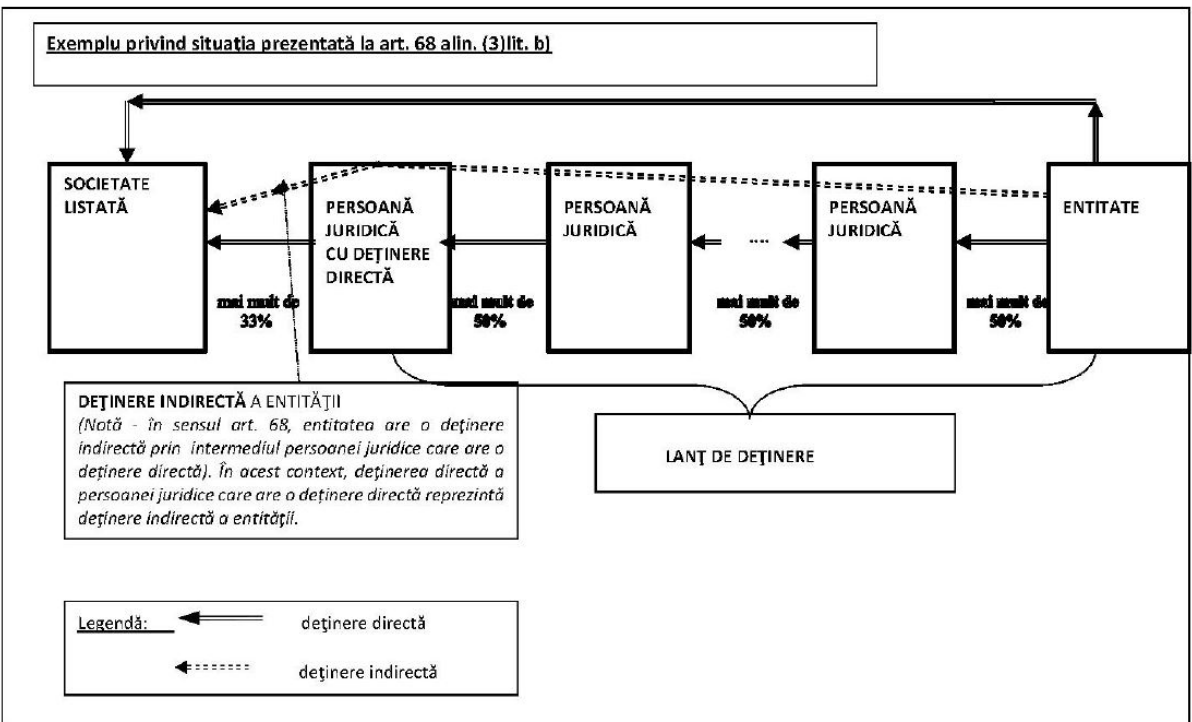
Exemplu privind situația prezentată la art. 68 alin. (3)lit. b)

SOCIETATE LISTATĂ

PERSOANĂ JURIDICĂ CU DEȚINERE DIRECTĂ

PERSOANĂ JURIDICĂ

....

PERSOANĂ JURIDICĂ

ENTITATE

mai mult de 33%

mai mult de 50%

mai mult de 50%

mai mult de 50%

DEȚINERE INDIRECTĂ A ENTITĂȚII
(Notă - în sensul art. 68, entitatea are o deținere indirectă prin intermediul persoanei juridice care are o deținere directă). În acest context, deținerea directă a persoanei juridice care are o deținere directă reprezintă deținere indirectă a entității.

LANȚ DE DEȚINERE

Legendă:
deținere directă
deținere indirectă